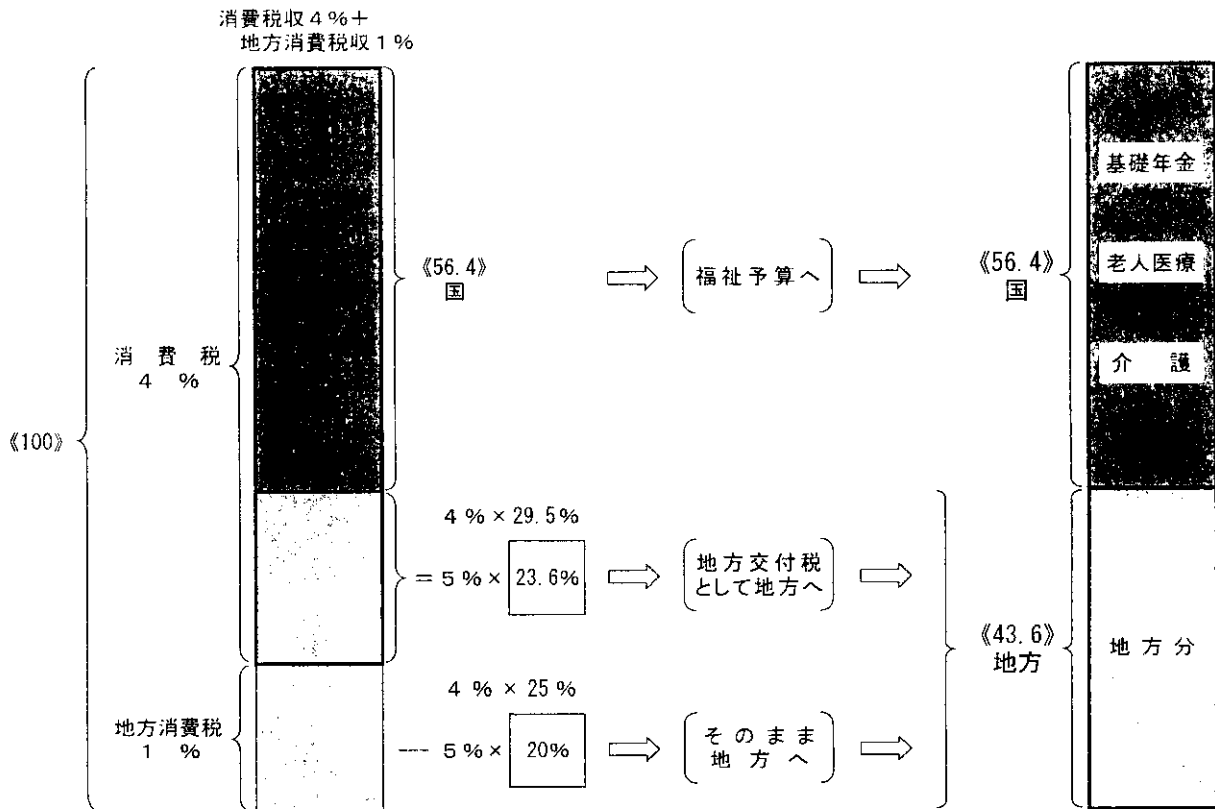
消費税収４％＋
地方消費税収１％

《100》

消　費　税
４　％

《56.4》
国

福祉予算へ

《56.4》
国

基礎年金

老人医療

介　　護

４％×29.5％
＝５％× 23.6％

地方交付税
として地方へ

《43.6》
地方

地方分

地方消費税
１　％

４％×25％
--- ５％× 20％

そのまま
地方へ